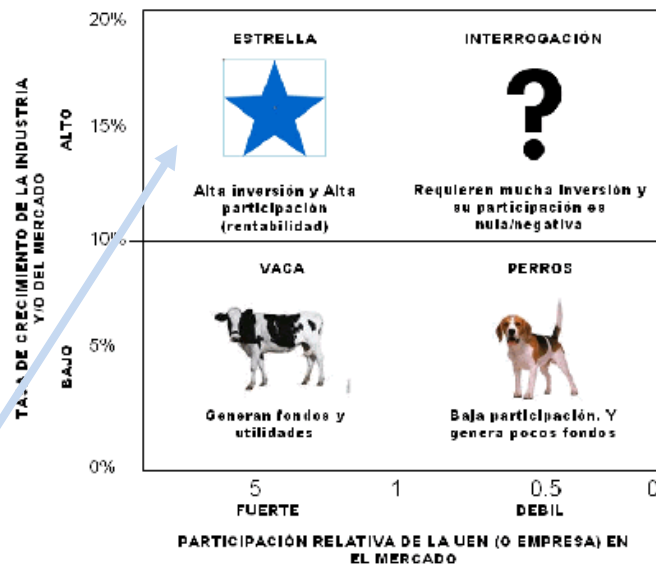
TA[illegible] DE CRECIMIENTO DE LA INDUSTRIA Y/O DEL MERCADO

ALTO

BAJO

20%

15%

10%

5%

0%

ESTRELLA

Alta inversión y Alta participación (rentabilidad)

INTERROGACIÓN

?

Requieren mucha inversión y su participación es nula/negativa

VACA

Generan fondos y utilidades

PERROS

Baja participación. Y genera pocos fondos

5
FUERTE

1

0.5
DEBIL

0

PARTICIPACIÓN RELATIVA DE LA UEN (O EMPRESA) EN EL MERCADO